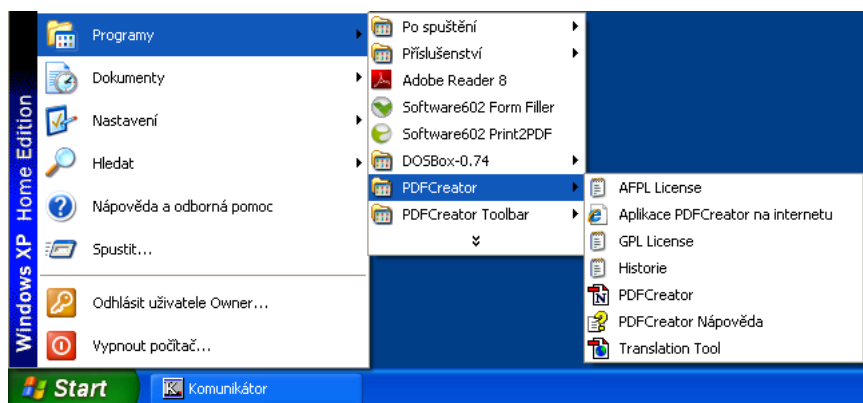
Windows XP Home Edition

Programy
Dokumenty
Nastavení
Hledat
Nápověda a odborná pomoc
Spustit...
Odhlásit uživatele Owner...
Vypnout počítač...

Po spuštění
Příslušenství
Adobe Reader 8
Software602 Form Filler
Software602 Print2PDF
DOSBox-0.74
PDFCreator
PDFCreator Toolbar

AFPL License
Aplikace PDFCreator na internetu
GPL License
Historie
PDFCreator
PDFCreator Nápověda
Translation Tool

Start
Komunikátor